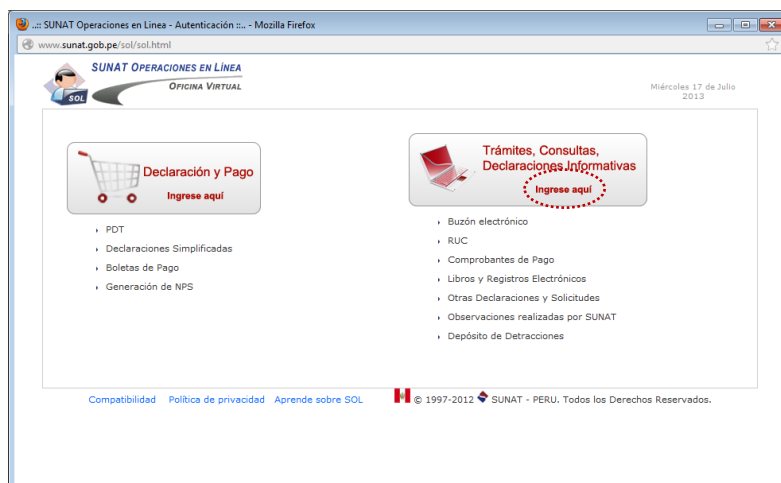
..:: SUNAT Operaciones en Linea - Autenticación ::.. - Mozilla Firefox

www.sunat.gob.pe/sol/sol.html

SOL

SUNAT OPERACIONES EN LÍNEA
OFICINA VIRTUAL

Miércoles 17 de Julio 2013

Declaración y Pago
Ingrese aquí

- PDT
- Declaraciones Simplificadas
- Boletas de Pago
- Generación de NPS

Trámites, Consultas, Declaraciones Informativas
Ingrese aquí

- Buzón electrónico
- RUC
- Comprobantes de Pago
- Libros y Registros Electrónicos
- Otras Declaraciones y Solicitudes
- Observaciones realizadas por SUNAT
- Depósito de Detracciones

Compatibilidad Política de privacidad Aprende sobre SOL © 1997-2012 SUNAT - PERU. Todos los Derechos Reservados.